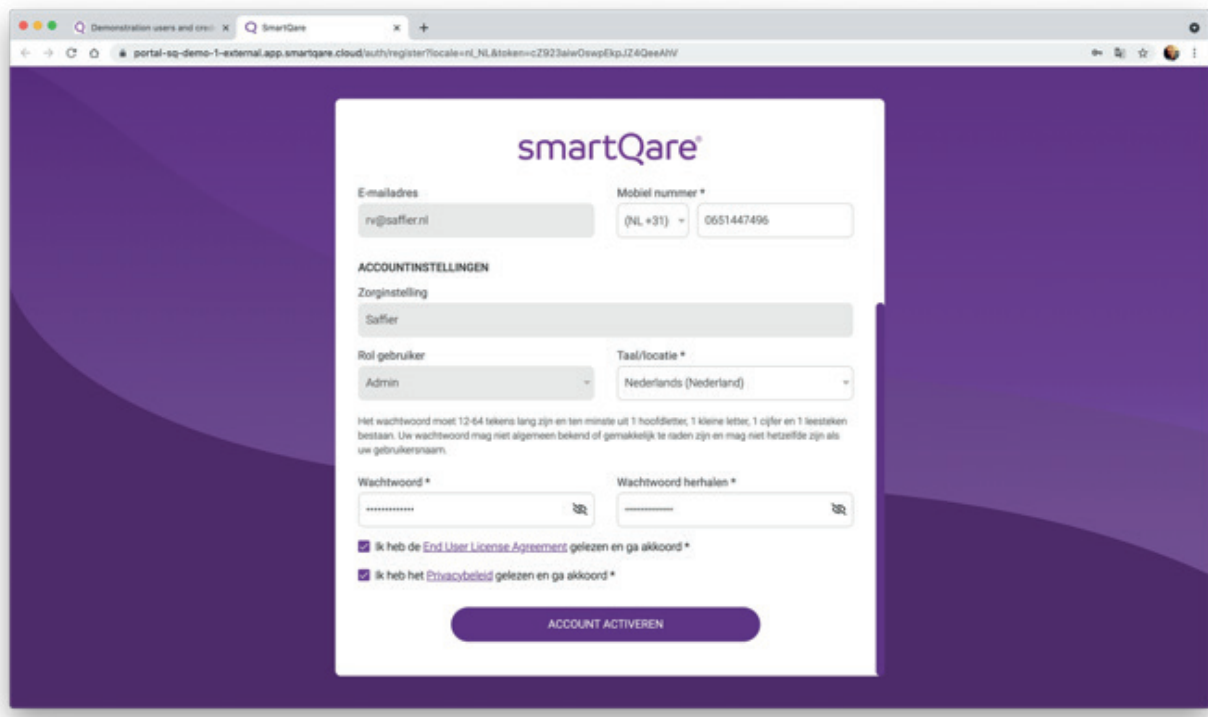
Demonstration users and cred ×
SmartQare ×
+
portal-sq-demo-1-external.app.smartqare.cloud/auth/register?locale=nl_NL&token=cZ923aiwOswpEkpJZ4QeeAhV

smartQare

E-mailadres
rv@saffier.nl

Mobiel nummer *
(NL +31)
0651447496

ACCOUNTINSTELLINGEN

Zorginstelling
Saffier

Rol gebruiker
Admin

Taal/locatie *
Nederlands (Nederland)

Het wachtwoord moet 12-64 tekens lang zijn en ten minste uit 1 hoofdletter, 1 kleine letter, 1 cijfer en 1 leesteken bestaan. Uw wachtwoord mag niet algemeen bekend of gemakkelijk te raden zijn en mag niet hetzelfde zijn als uw gebruikersnaam.

Wachtwoord *
••••••••••••••

Wachtwoord herhalen *
••••••••••••••

Ik heb de End User License Agreement gelezen en ga akkoord *

Ik heb het Privacybeleid gelezen en ga akkoord *

ACCOUNT ACTIVEREN